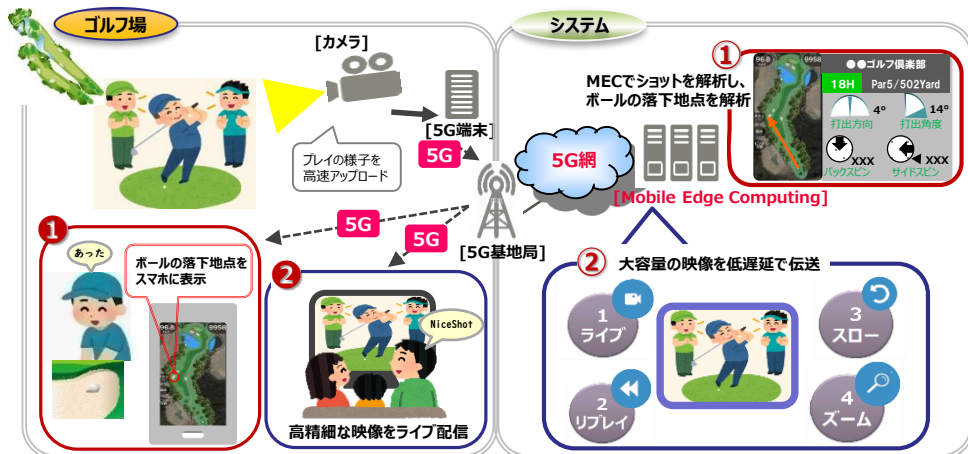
ゴルフ場

システム

[カメラ]

[5G端末]

プレイの様子を高速アップロード

5G

5G網

MECでショットを解析し、ボールの落下地点を解析

[Mobile Edge Computing]

①

●●ゴルフ倶楽部

18H Par5/502Yard

4°

14°

打出方向

打出角度

XXX

XXX

バックスピン

サイドスピン

5G

5G

[5G基地局]

①

あった

ボールの落下地点をスマホに表示

②

NiceShot

高精細な映像をライブ配信

②

大容量の映像を低遅延で伝送

1 ライブ

3 スロー

2 リプレイ

4 ズーム